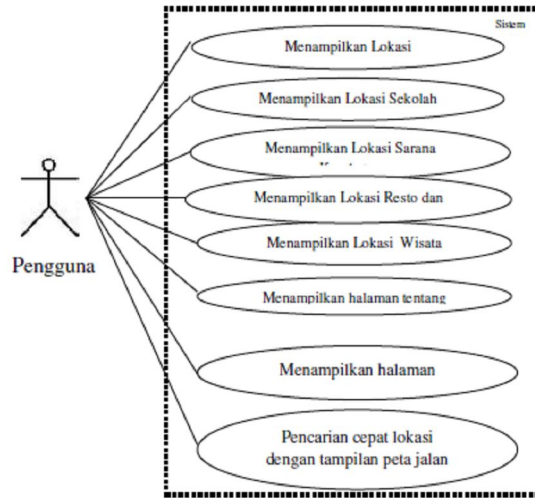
Sistem

Menampilkan Lokasi

Menampilkan Lokasi Sekolah

Menampilkan Lokasi Sarana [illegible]

Menampilkan Lokasi Resto dan

Menampilkan Lokasi Wisata

Menampilkan halaman tentang

Menampilkan halaman

Pencarian cepat lokasi dengan tampilan peta jalan

Pengguna